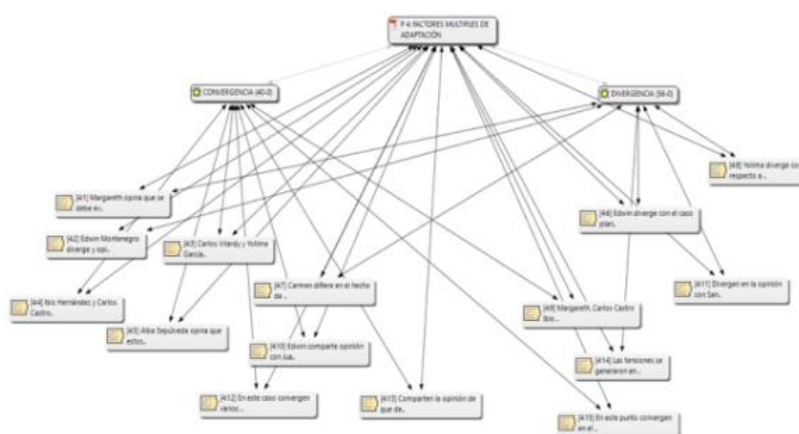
P 4: FACTORES MULTIPLES DE ADAPTACIÓN

CONVERGENCIA {40-0}

DIVERGENCIA {56-0}

[4:1] Margareth opina que se debe es..

[4:2] Edwin Montenegro diverge y opi..

[4:3] Carlos Vilardy y Yolima Garcia..

[4:4] Ibis Hernández y Carlos Castro..

[4:5] Alba Sepulveda opina que estos..

[4:6] Edwin diverge con el caso plan..

[4:7] Carmen difiere en el hecho de..

[4:8] Yolima diverge con respecto a..

[4:9] Margareth, Carlos Castro Ibis ..

[4:10] Edwin comparte opinión con Jua..

[4:11] Divergen en la opinión con San..

[4:12] En este caso convergen varios..

[4:13] Comparten la opinión de que de..

[4:14] Las tensiones se generaron en..

[4:15] En este punto convergen en el..